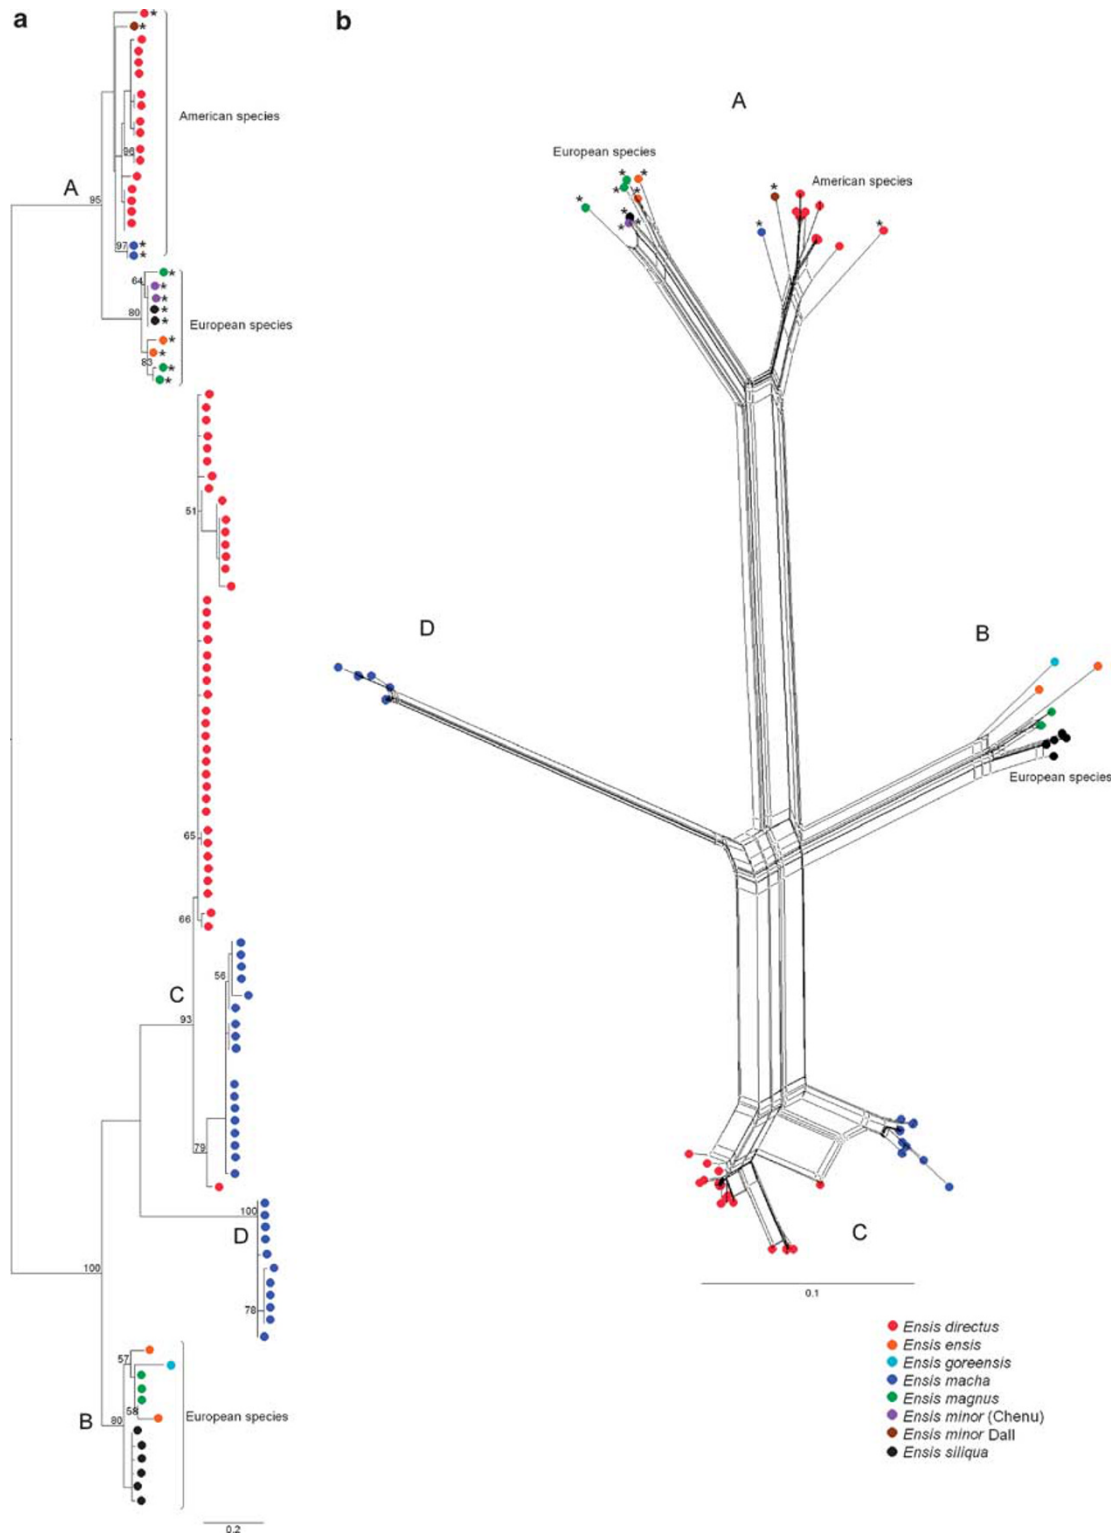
a

b

American species

A

95

86

97

European species

64

80

83

51

65

66

C

56

93

79

100

D

100

78

57

58

80

B

European species

0.2

A

European species

American species

D

B

European species

C

0.1

Ensis directus
Ensis ensis
Ensis goreensis
Ensis macha
Ensis magnus
Ensis minor (Chenu)
Ensis minor Dall
Ensis siliqua